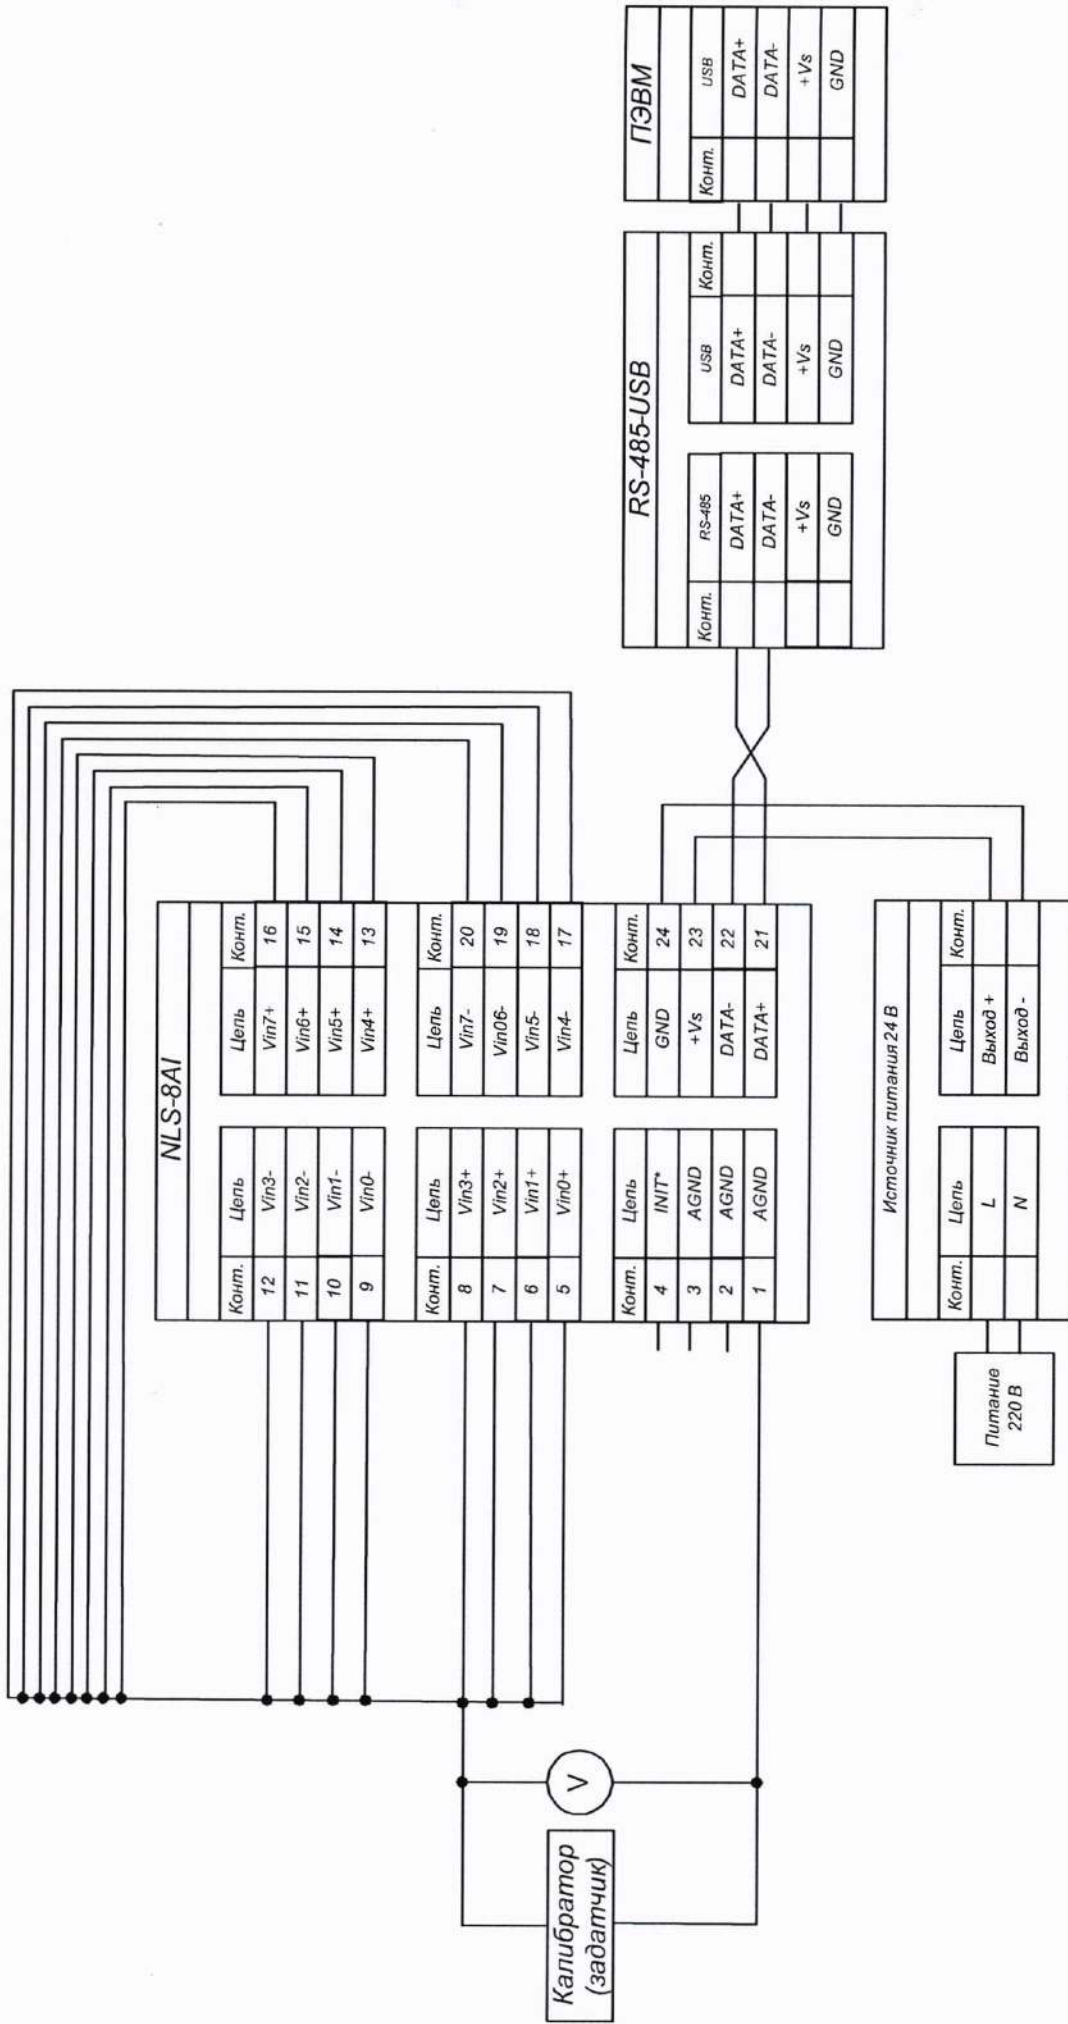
ПЭВМ

| Конт. | USB |
|---|---|
| | DATA+ |
| | DATA- |
| | +Vs |
| | GND |

RS-485-USB

| Конт. | RS-485 |
|---|---|
| | DATA+ |
| | DATA- |
| | +Vs |
| | GND |

| USB | Конт. |
|---|---|
| DATA+ | |
| DATA- | |
| +Vs | |
| GND | |

NLS-8AI

| Конт. | Цепь |
|---|---|
| 12 | Vin3- |
| 11 | Vin2- |
| 10 | Vin1- |
| 9 | Vin0- |

| Цепь | Конт. |
|---|---|
| Vin7+ | 16 |
| Vin6+ | 15 |
| Vin5+ | 14 |
| Vin4+ | 13 |

| Конт. | Цепь |
|---|---|
| 8 | Vin3+ |
| 7 | Vin2+ |
| 6 | Vin1+ |
| 5 | Vin0+ |

| Цепь | Конт. |
|---|---|
| Vin7- | 20 |
| Vin06- | 19 |
| Vin5- | 18 |
| Vin4- | 17 |

| Конт. | Цепь |
|---|---|
| 4 | INIT* |
| 3 | AGND |
| 2 | AGND |
| 1 | AGND |

| Цепь | Конт. |
|---|---|
| GND | 24 |
| +Vs | 23 |
| DATA- | 22 |
| DATA+ | 21 |

Источник питания 24 В

| Конт. | Цепь |
|---|---|
| | L |
| | N |

| Цепь | Конт. |
|---|---|
| Выход + | |
| Выход - | |

Питание 220 В

V

Калибратор (задатчик)